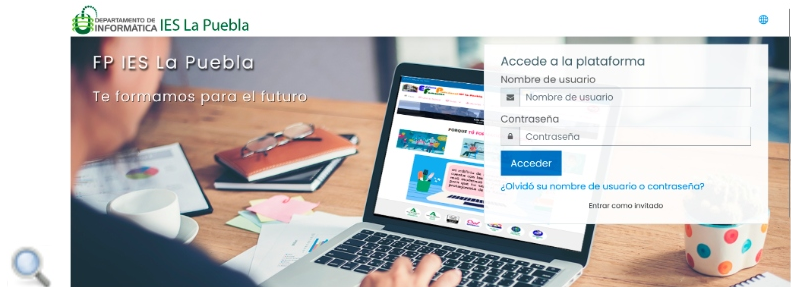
DEPARTAMENTO DE INFORMÁTICA IES La Puebla

FP IES La Puebla

Te formamos para el futuro

Accede a la plataforma

Nombre de usuario

Nombre de usuario

Contraseña

Contraseña

Acceder

¿Olvidó su nombre de usuario o contraseña?

Entrar como invitado